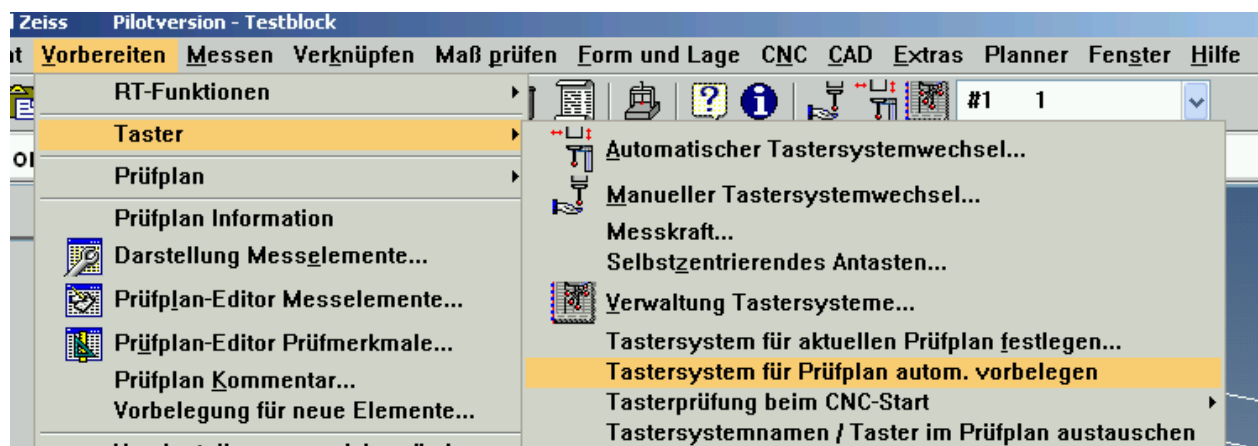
Zeiss Pilotversion - Testblock

t Vorbereiten Messen Verknüpfen Maß prüfen Form und Lage CNC CAD Extras Planner Fenster Hilfe

#1 1

RT-Funktionen
Taster
Prüfplan
Prüfplan Information
Darstellung Messelemente...
Prüfplan-Editor Messelemente...
Prüfplan-Editor Prüfmerkmale...
Prüfplan Kommentar...
Vorbelegung für neue Elemente...

Automatischer Tastersystemwechsel...
Manueller Tastersystemwechsel...
Messkraft...
Selbstzentrierendes Antasten...
Verwaltung Tastersysteme...
Tastersystem für aktuellen Prüfplan festlegen...
Tastersystem für Prüfplan autom. vorbelegen
Tasterprüfung beim CNC-Start
Tastersystemnamen / Taster im Prüfplan austauschen